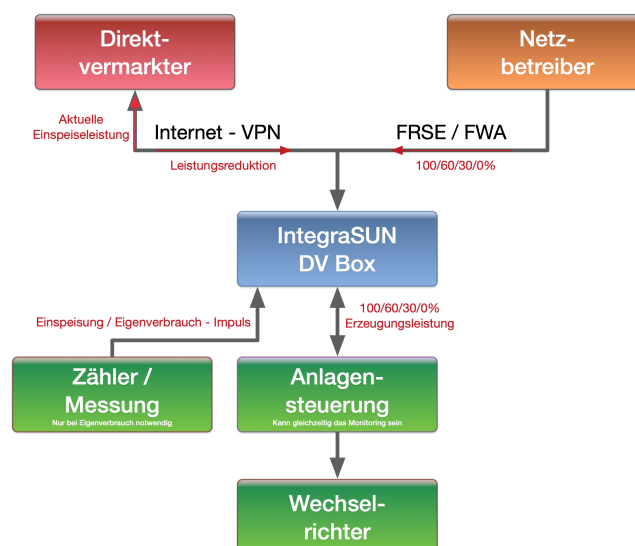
Direktvermarkter

Netzbetreiber

Aktuelle Einspeiseleistung

Internet - VPN

FRSE / FWA

Leistungsreduktion

100/60/30/0%

IntegraSUN DV Box

100/60/30/0%
Erzeugungsleistung

Einspeisung / Eigenverbrauch - Impuls

Zähler / Messung
Nur bei Eigenverbrauch notwendig

Anlagensteuerung
Kann gleichzeitig das Monitoring sein

Wechselrichter